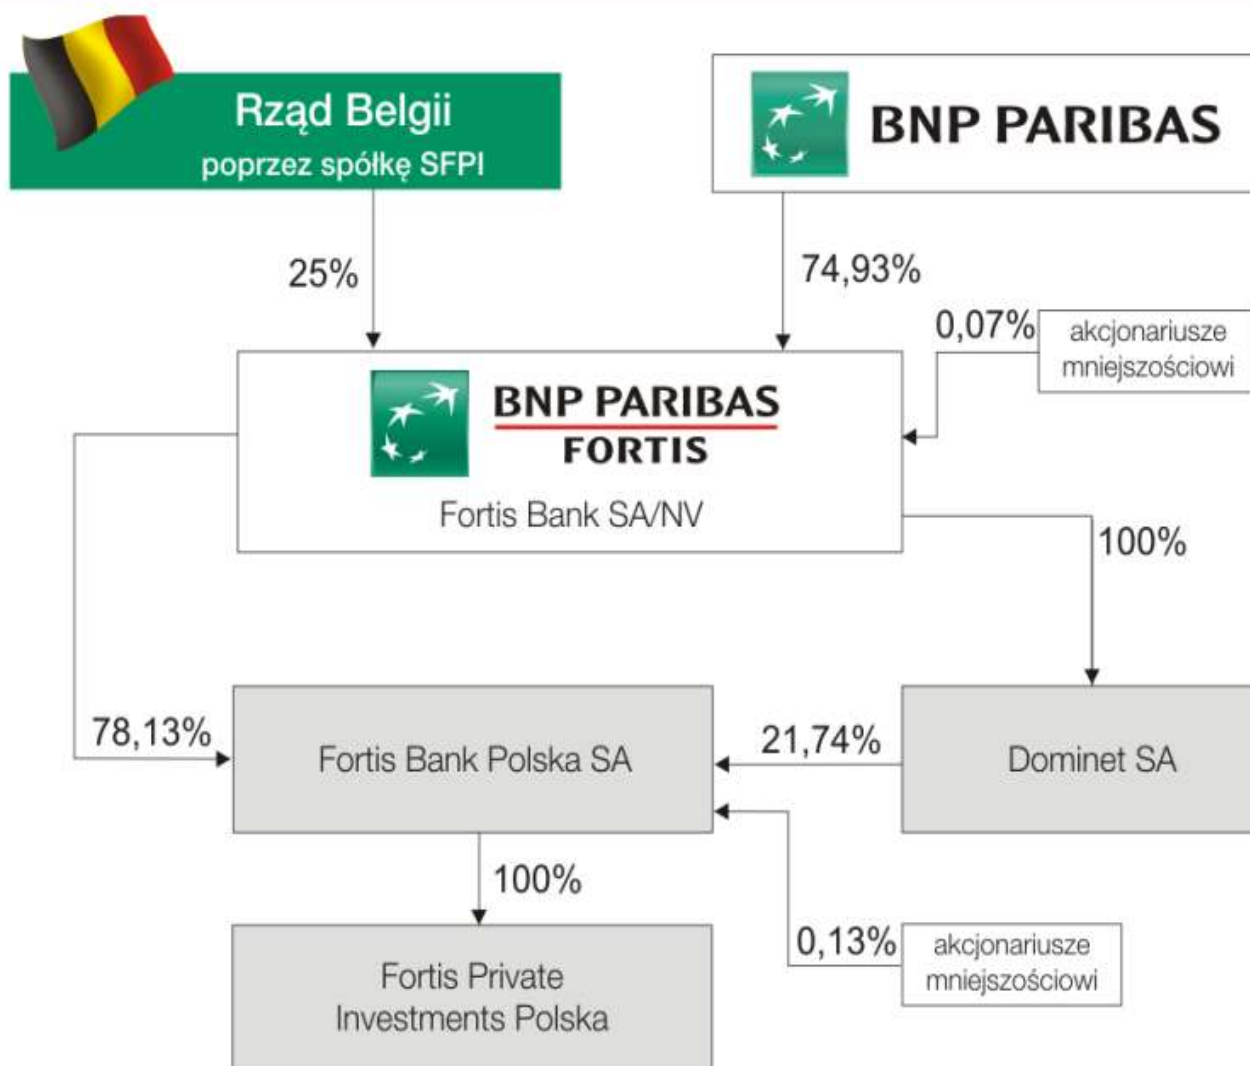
Rząd Belgii
poprzez spółkę SFPI

BNP PARIBAS

25%

74,93%

0,07%

akcjonariusze mniejszościowi

BNP PARIBAS
FORTIS

Fortis Bank SA/NV

100%

78,13%

Fortis Bank Polska SA

21,74%

Dominet SA

100%

0,13%

akcjonariusze mniejszościowi

Fortis Private Investments Polska